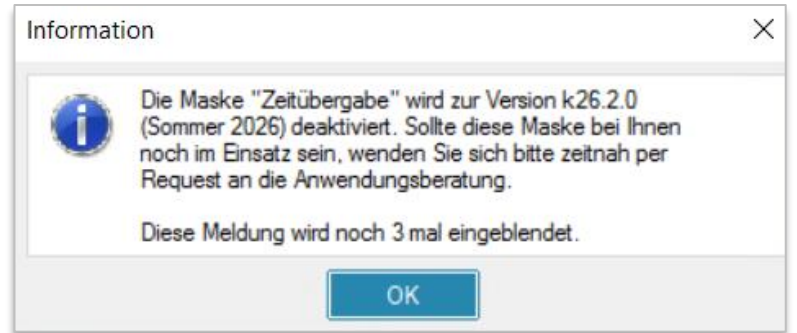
Information

Die Maske "Zeitübergabe" wird zur Version k26.2.0 (Sommer 2026) deaktiviert. Sollte diese Maske bei Ihnen noch im Einsatz sein, wenden Sie sich bitte zeitnah per Request an die Anwendungsberatung.

Diese Meldung wird noch 3 mal eingeblendet.

OK